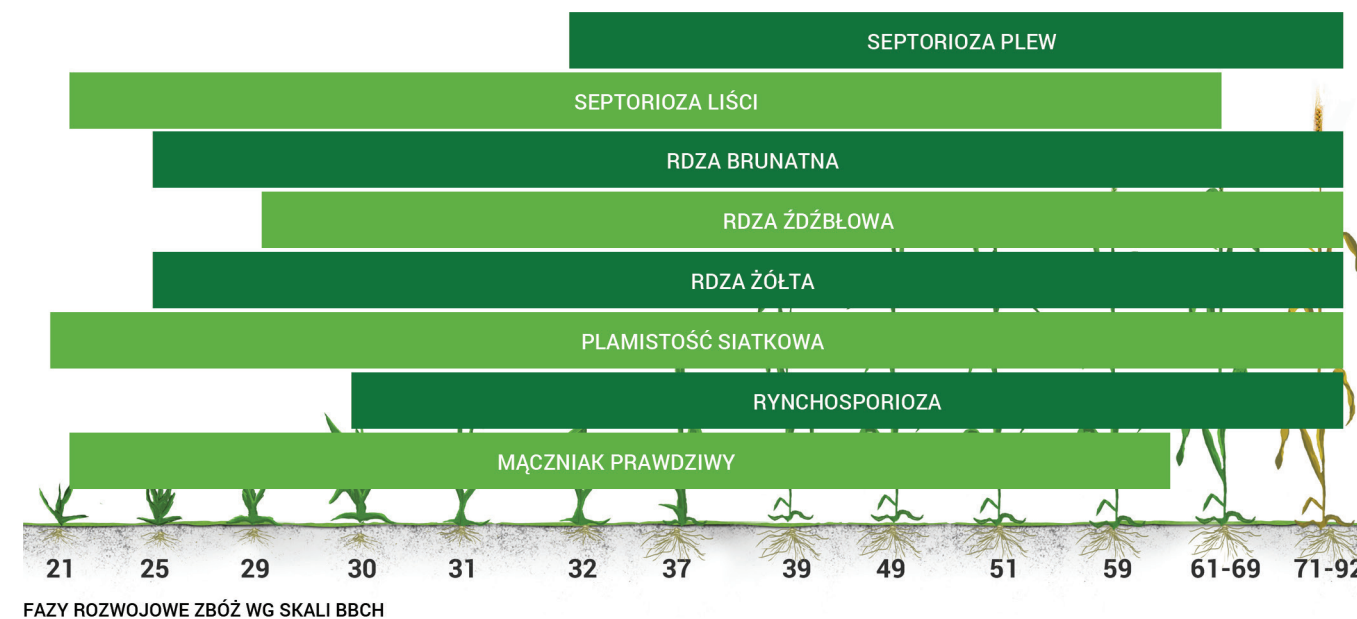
SEPTORIOZA PLEW

SEPTORIOZA LIŚCI

RDZA BRUNATNA

RDZA ŹDŹBŁOWA

RDZA ŻÓŁTA

PLAMISTOŚĆ SIATKOWA

RYNCHOSPORIOZA

MĄCZNIAK PRAWDZIWY

21 25 29 30 31 32 37 39 49 51 59 61-69 71-92

FAZY ROZWOJOWE ZBÓŻ WG SKALI BBCH